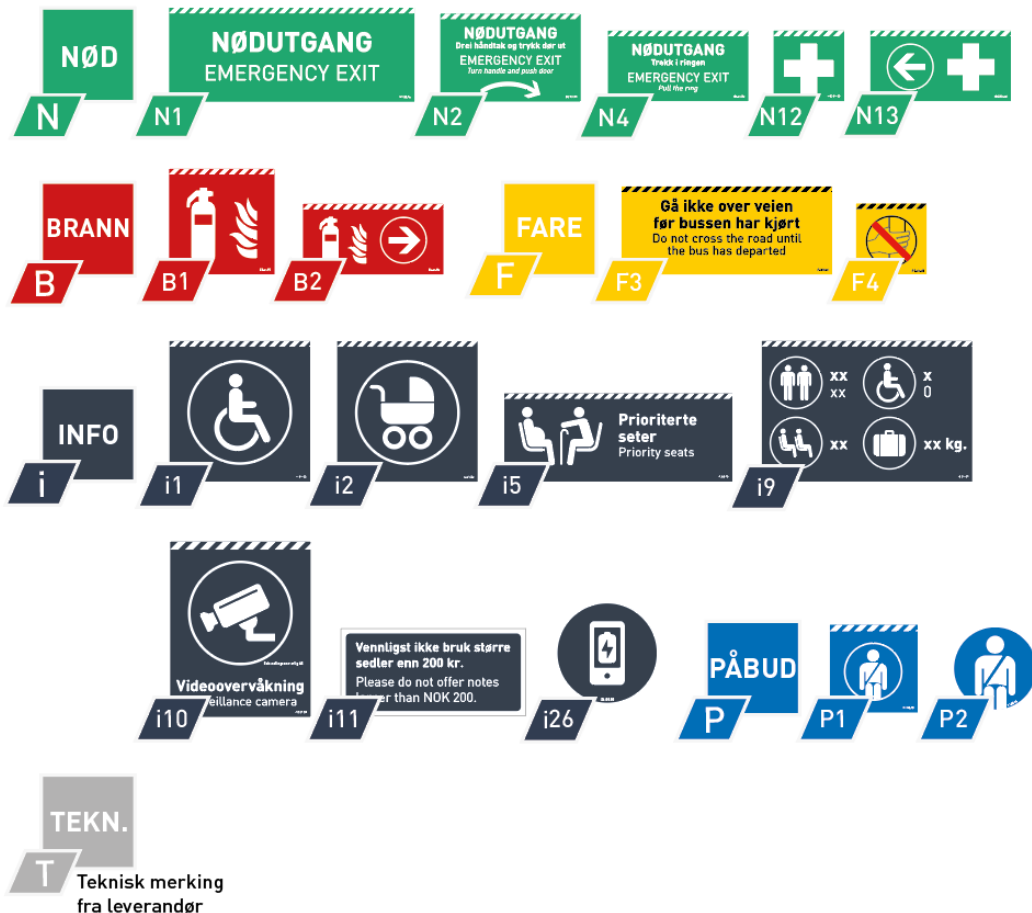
NØD
N

NØDUTGANG
EMERGENCY EXIT
N1

NØDUTGANG
Drei håndtak og trykk dør ut
EMERGENCY EXIT
Turn handle and push door
N2

NØDUTGANG
Trekk i ringen
EMERGENCY EXIT
Pull the ring
N4

N12

N13

BRANN
B

B1

B2

FARE
F

Gå ikke over veien før bussen har kjørt
Do not cross the road until the bus has departed
F3

F4

INFO
i

i1

i2

Prioriterte seter
Priority seats
i5

xx
xx
x
0
xx
xx kg.
i9

Videoovervåkning
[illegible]eillance camera
i10

Vennligst ikke bruk større sedler enn 200 kr.
Please do not offer notes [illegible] than NOK 200.
i11

i26

PÅBUD
P

P1

P2

TEKN.
T
Teknisk merking fra leverandør